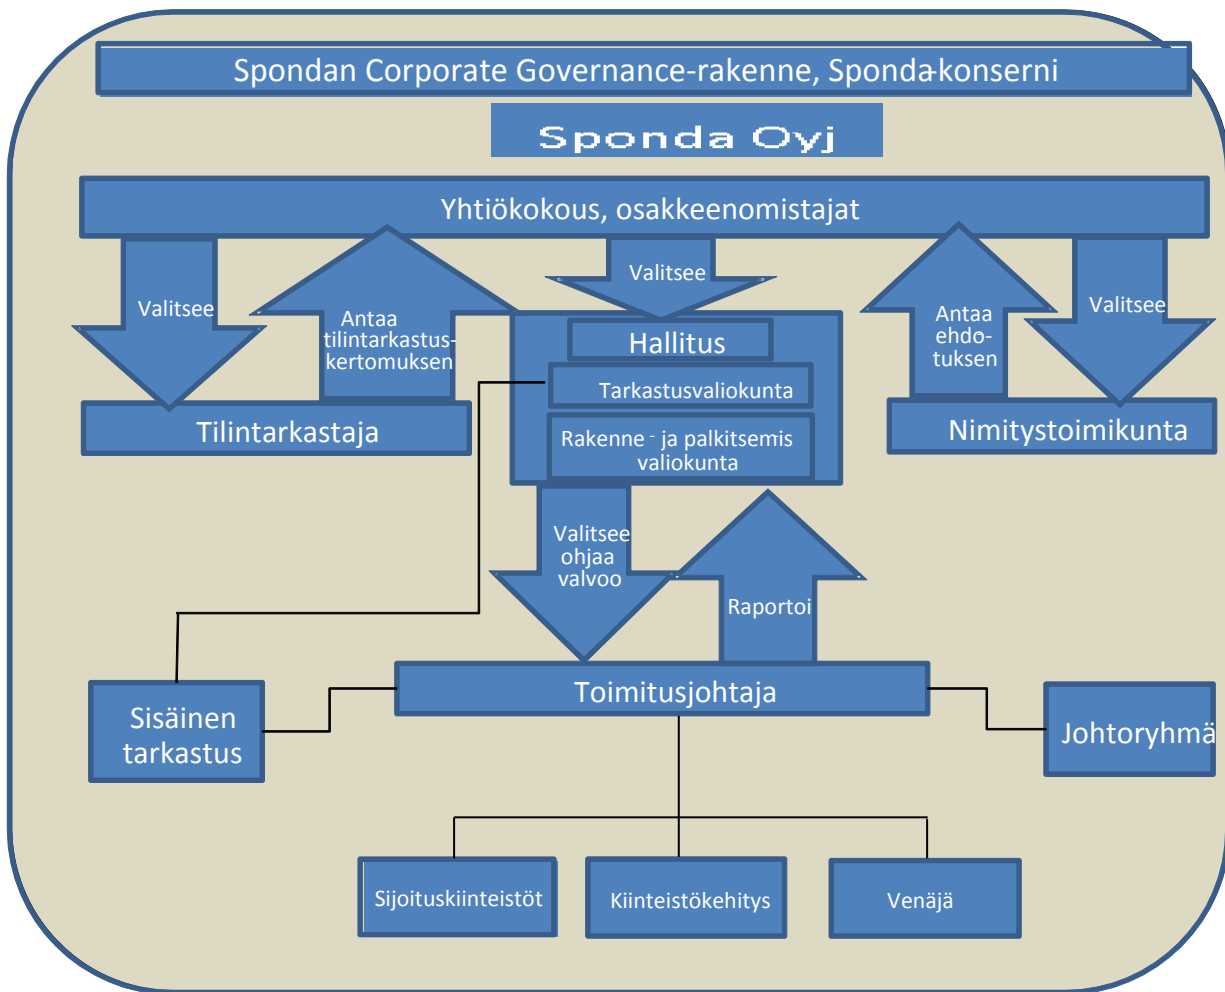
Spondan Corporate Governance-rakenne, Sponda-konserni

Sponda Oyj

Yhtiökokous, osakkeenomistajat

Valitsee

Antaa tilintarkastuskertomuksen

Valitsee

Antaa ehdotuksen

Valitsee

Hallitus

Tarkastusvaliokunta

Rakenne - ja palkitsemis valiokunta

Tilintarkastaja

Nimitystoimikunta

Valitsee ohjaa valvoo

Raportoi

Sisäinen tarkastus

Toimitusjohtaja

Johtoryhmä

Sijoituskiinteistöt

Kiinteistökehitys

Venäjä